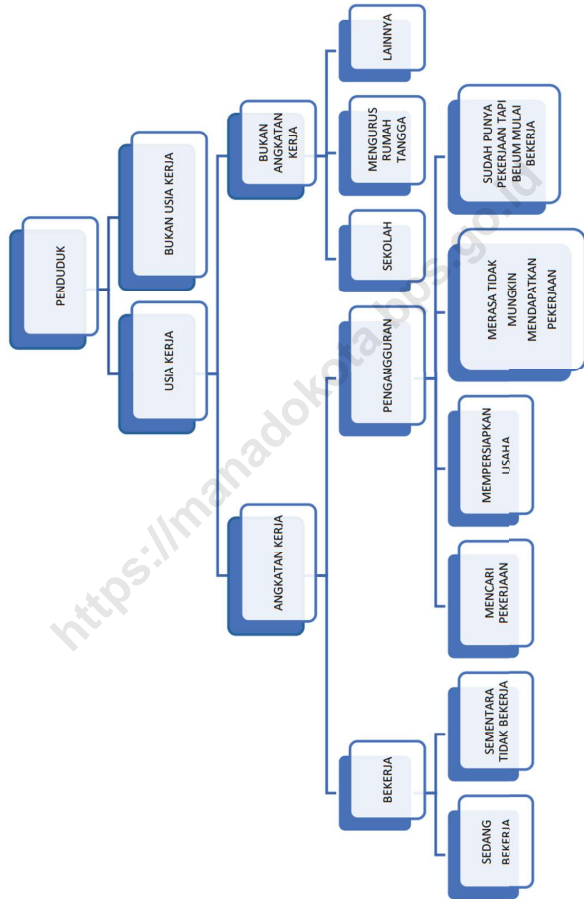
PENDUDUK

BUKAN USIA KERJA

USIA KERJA

BUKAN ANGKATAN KERJA

ANGKATAN KERJA

LAINNYA

MENGURUS RUMAH TANGGA

SEKOLAH

PENGANGGURAN

BEKERJA

SUDAH PUNYA PEKERJAAN TAPI BELUM MULAI BEKERJA

MERASA TIDAK MUNGKIN MENDAPATKAN PEKERJAAN

MEMPERSIAPKAN USAHA

MENCARI PEKERJAAN

SEMENTARA TIDAK BEKERJA

SEDANG BEKERJA

https://manadokota.bps.go.id